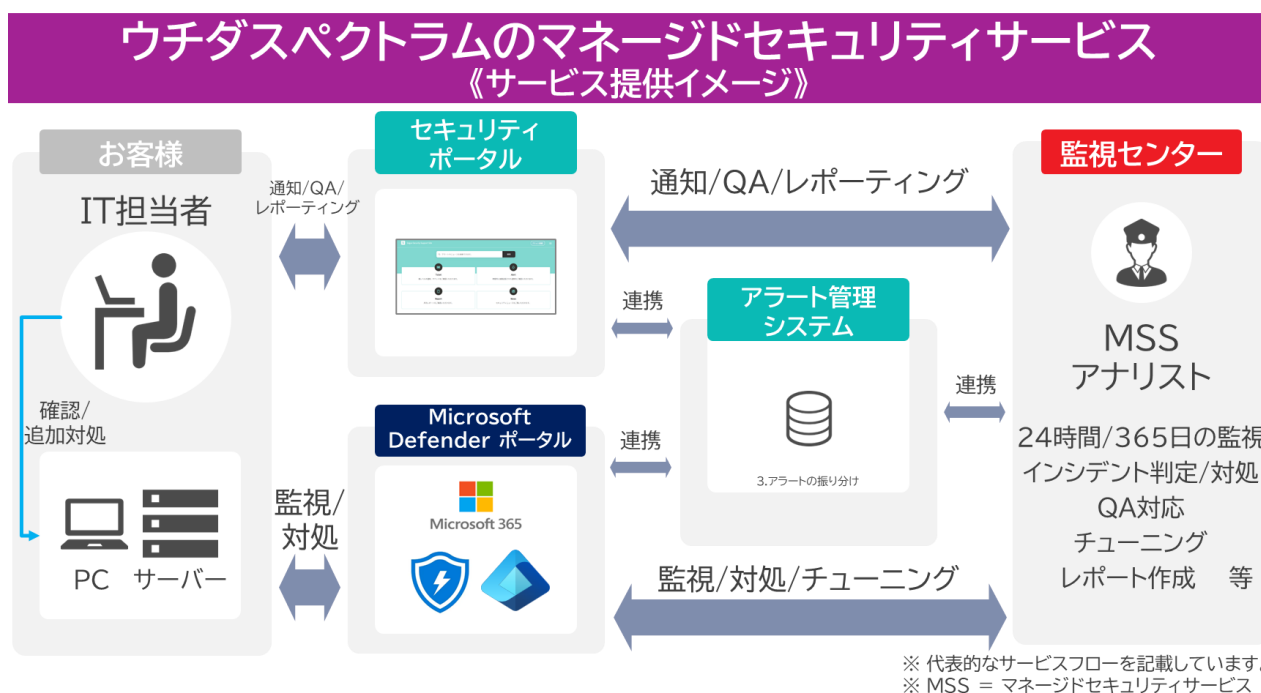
ウチダスペクトラムのマネージドセキュリティサービス
《サービス提供イメージ》

お客様

IT担当者

確認/追加対処

PC　サーバー

通知/QA/レポーティング

監視/対処

セキュリティポータル

Microsoft Defender ポータル

Microsoft 365

通知/QA/レポーティング

連携

連携

アラート管理システム

3.アラートの振り分け

監視/対処/チューニング

連携

監視センター

MSS アナリスト

24時間/365日の監視
インシデント判定/対処
QA対応
チューニング
レポート作成　等

※ 代表的なサービスフローを記載しています。
※ MSS ＝ マネージドセキュリティサービス